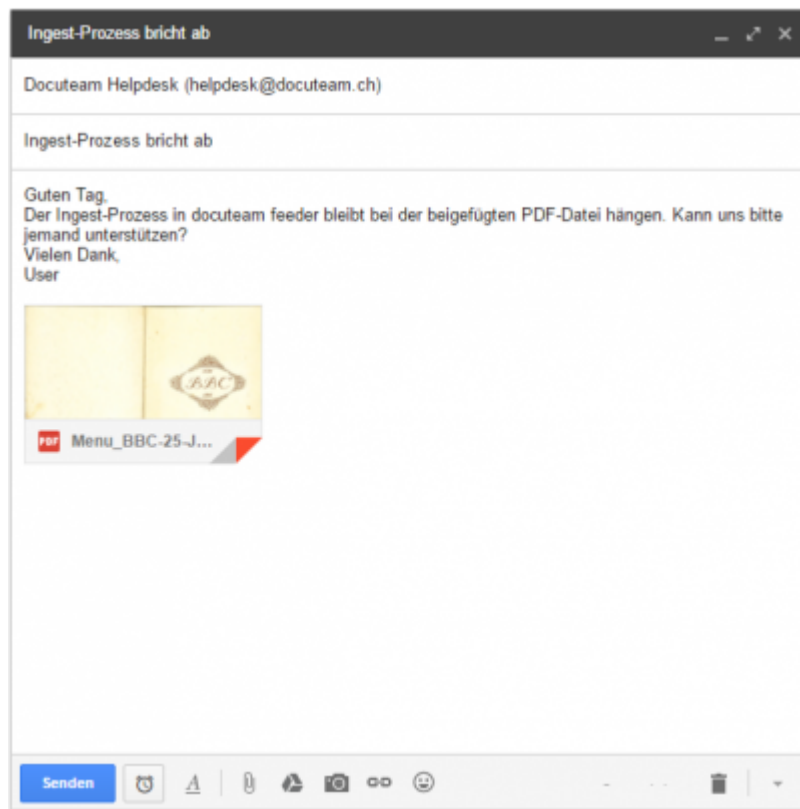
Ingest-Prozess bricht ab

Docuteam Helpdesk (helpdesk@docuteam.ch)

Ingest-Prozess bricht ab

Guten Tag,
Der Ingest-Prozess in docuteam feeder bleibt bei der beigefügten PDF-Datei hängen. Kann uns bitte jemand unterstützen?
Vielen Dank,
User

BBC

PDF Menu_BBC-25-J...

Senden